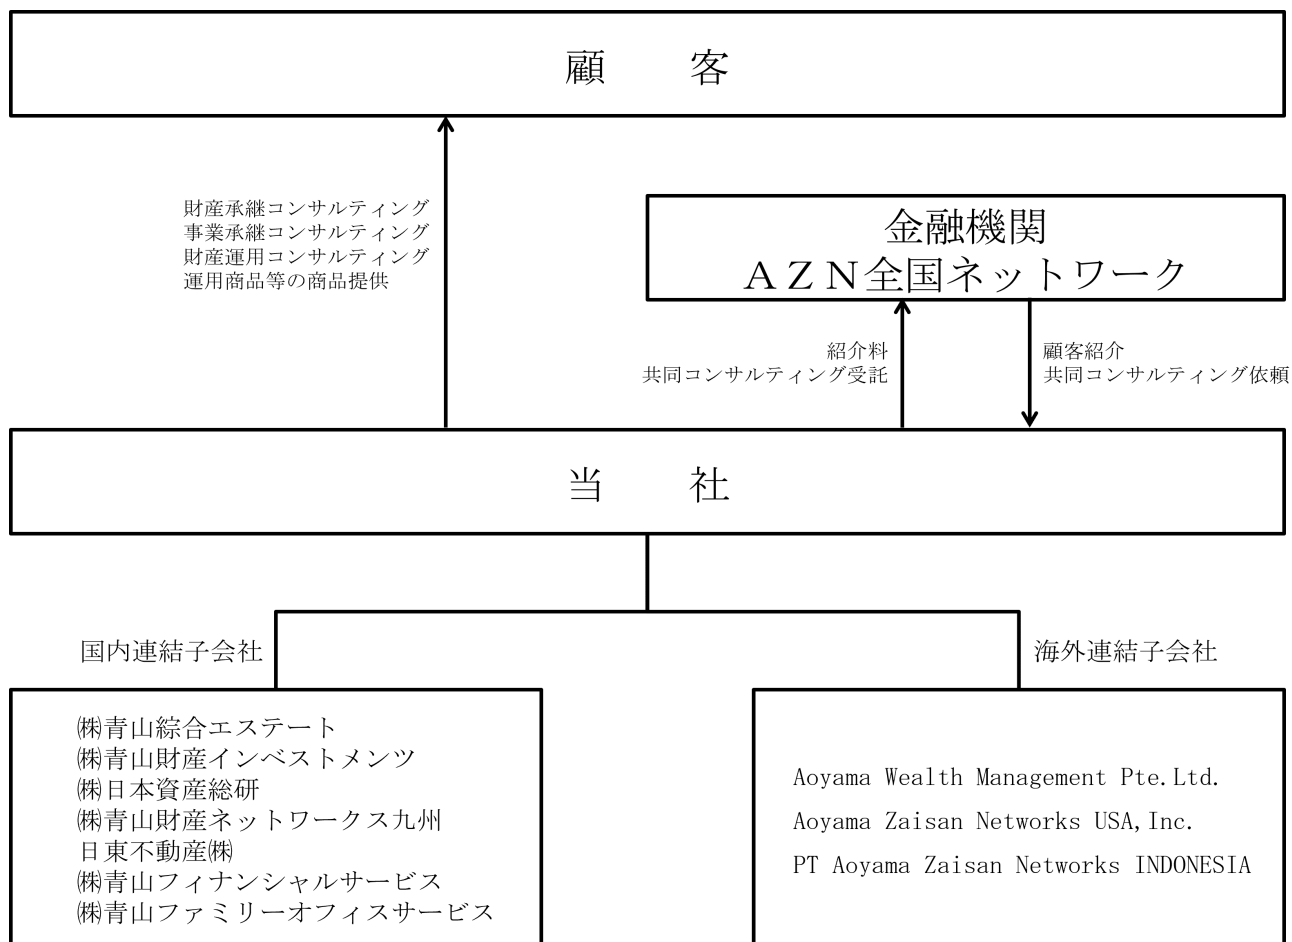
顧　客

財産承継コンサルティング
事業承継コンサルティング
財産運用コンサルティング
運用商品等の商品提供

金融機関
ＡＺＮ全国ネットワーク

紹介料
共同コンサルティング受託

顧客紹介
共同コンサルティング依頼

当　社

国内連結子会社

海外連結子会社

㈱青山綜合エステート
㈱青山財産インベストメンツ
㈱日本資産総研
㈱青山財産ネットワークス九州
日東不動産㈱
㈱青山フィナンシャルサービス
㈱青山ファミリーオフィスサービス

Aoyama Wealth Management Pte.Ltd.
Aoyama Zaisan Networks USA,Inc.
PT Aoyama Zaisan Networks INDONESIA